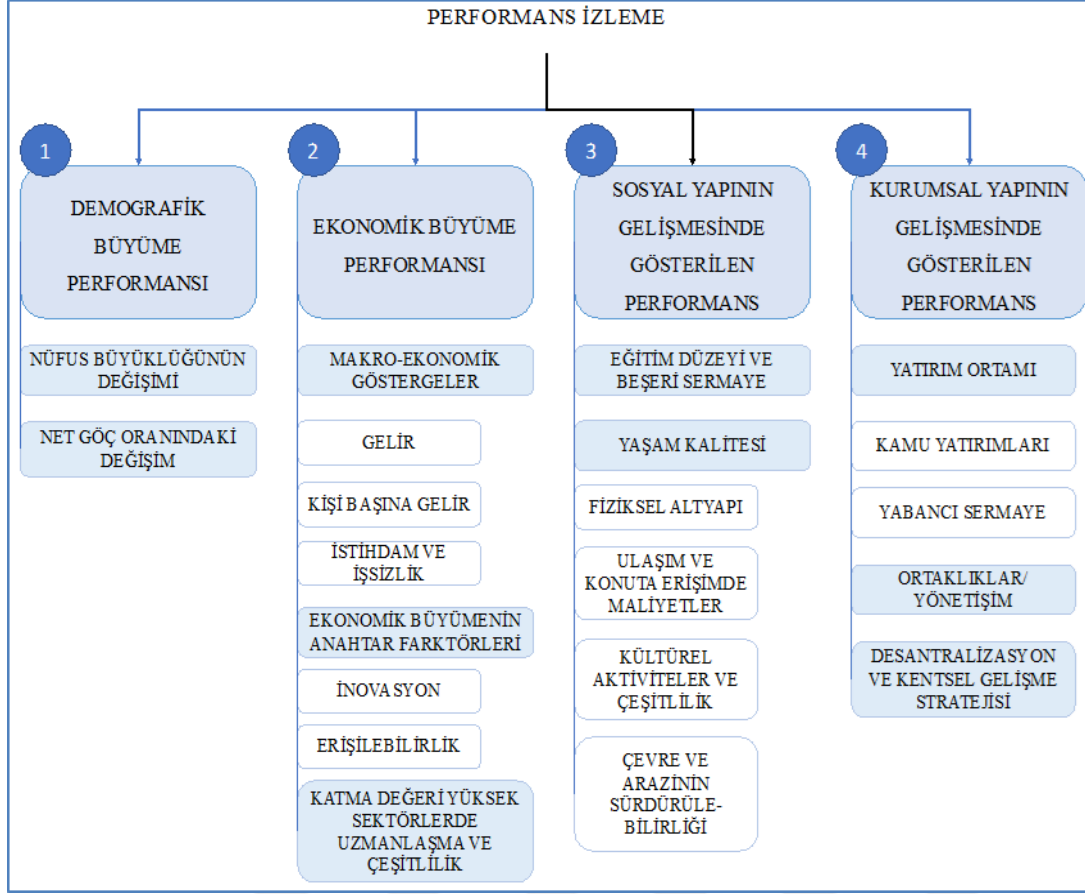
PERFORMANS İZLEME

1

DEMOGRAFİK BÜYÜME PERFORMANSI

NÜFUS BÜYÜKLÜĞÜNÜN DEĞİŞİMİ

NET GÖÇ ORANINDAKİ DEĞİŞİM

2

EKONOMİK BÜYÜME PERFORMANSI

MAKRO-EKONOMİK GÖSTERGELER

GELİR

KİŞİ BAŞINA GELİR

İSTİHDAM VE İŞSİZLİK

EKONOMİK BÜYÜMENİN ANAHTAR FARKTÖRLERİ

İNOVASYON

ERİŞİLEBİLİRLİK

KATMA DEĞERİ YÜKSEK SEKTÖRLERDE UZMANLAŞMA VE ÇEŞİTLİLİK

3

SOSYAL YAPININ GELİŞMESİNDE GÖSTERİLEN PERFORMANS

EĞİTİM DÜZEYİ VE BEŞERİ SERMAYE

YAŞAM KALİTESİ

FİZİKSEL ALTYAPI

ULAŞIM VE KONUTA ERİŞİMDE MALİYETLER

KÜLTÜREL AKTİVİTELER VE ÇEŞİTLİLİK

ÇEVRE VE ARAZİNİN SÜRDÜRÜLEBİLİRLİĞİ

4

KURUMSAL YAPININ GELİŞMESİNDE GÖSTERİLEN PERFORMANS

YATIRIM ORTAMI

KAMU YATIRIMLARI

YABANCI SERMAYE

ORTAKLIKLAR/ YÖNETİŞİM

DESANTRALİZASYON VE KENTSEL GELİŞME STRATEJİSİ